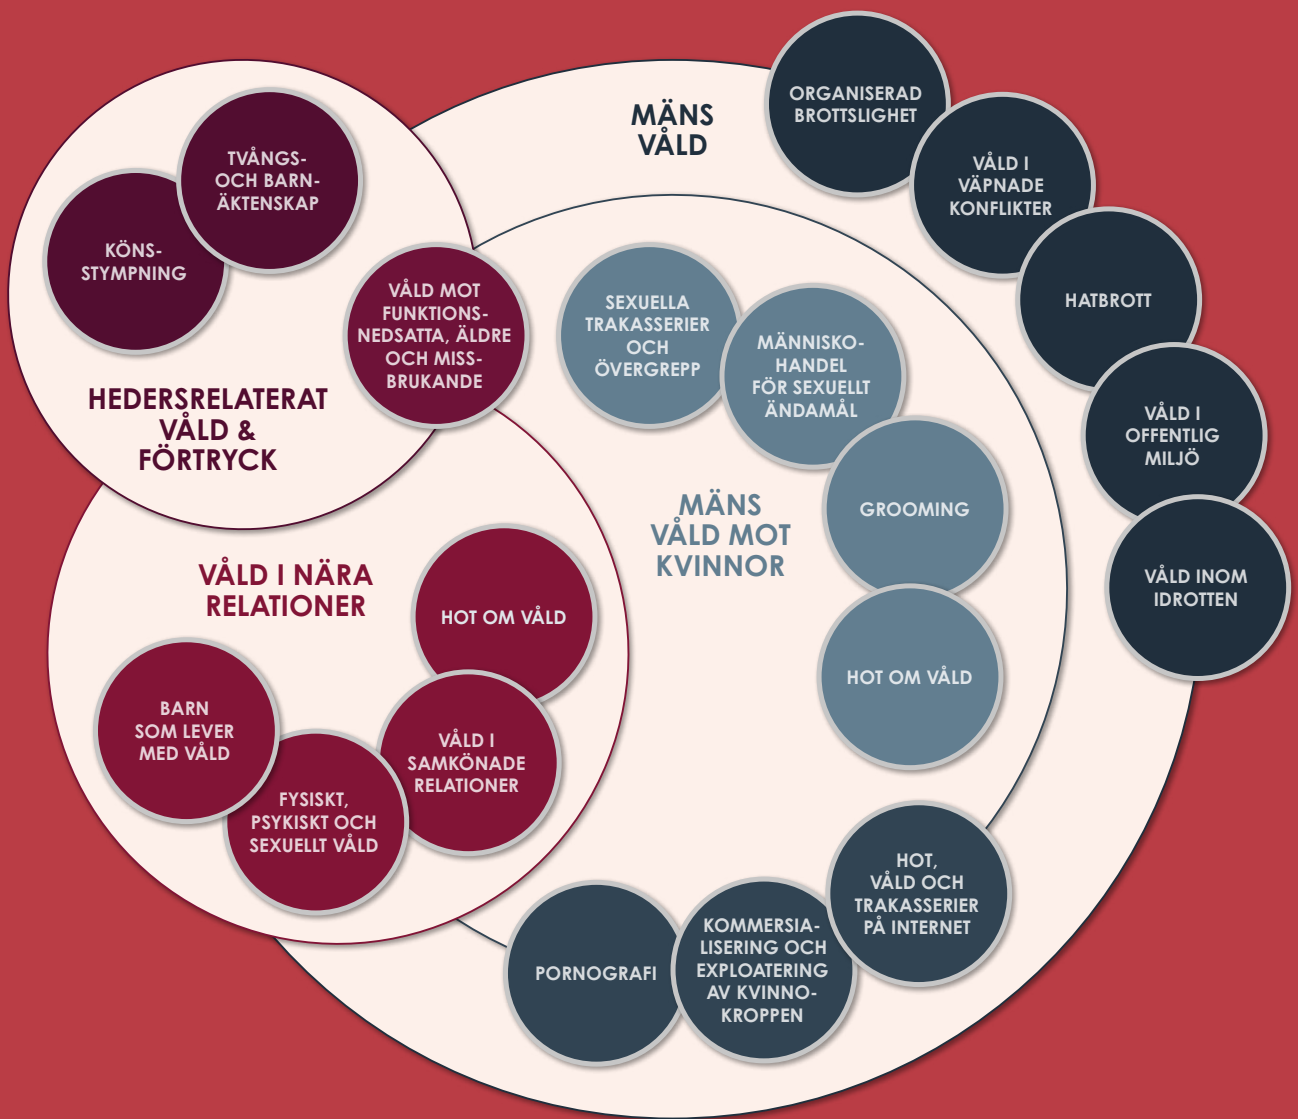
MÄNS VÅLD

ORGANISERAD BROTTSLIGHET

VÅLD I VÄPNADE KONFLIKTER

HATBROTT

VÅLD I OFFENTLIG MILJÖ

VÅLD INOM IDROTTEN

TVÅNGS- OCH BARN- ÄKTENSKAP

KÖNS- STYMPNING

VÅLD MOT FUNKTIONS- NEDSATTA, ÄLDRE OCH MISS- BRUKANDE

HEDERSRELATERAT VÅLD & FÖRTRYCK

SEXUELLA TRAKASSERIER OCH ÖVERGREPP

MÄNNISKO- HANDEL FÖR SEXUELLT ÄNDAMÅL

GROOMING

MÄNS VÅLD MOT KVINNOR

HOT OM VÅLD

VÅLD I NÄRA RELATIONER

HOT OM VÅLD

BARN SOM LEVER MED VÅLD

VÅLD I SAMKÖNADE RELATIONER

FYSISKT, PSYKISKT OCH SEXUELLT VÅLD

HOT, VÅLD OCH TRAKASSERIER PÅ INTERNET

PORNOGRAFI

KOMMERSIA- LISERING OCH EXPLOATERING AV KVINNO- KROPPEN